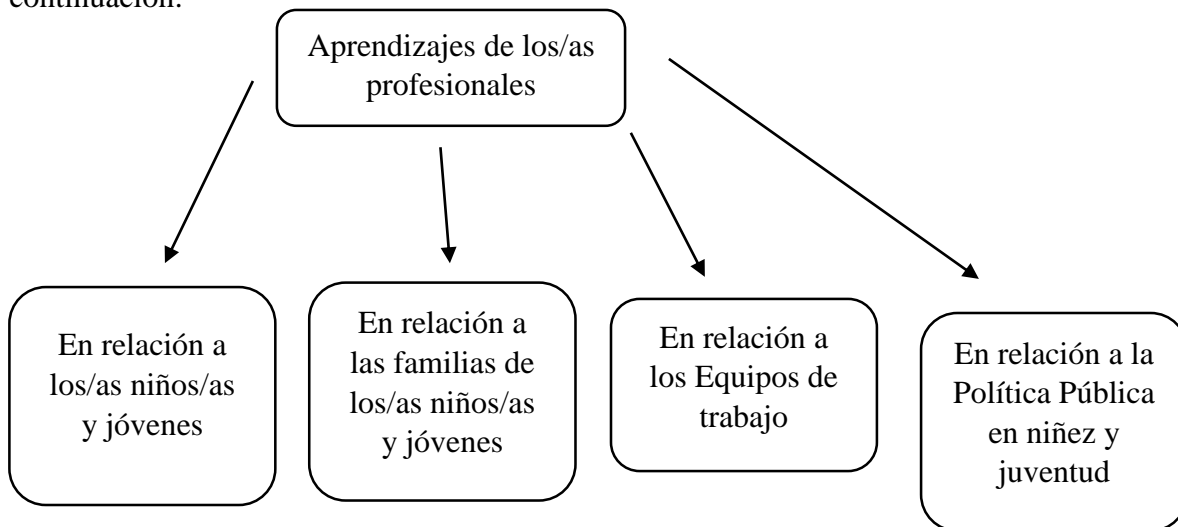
continuación:

Aprendizajes de los/as profesionales

En relación a los/as niños/as y jóvenes

En relación a las familias de los/as niños/as y jóvenes

En relación a los Equipos de trabajo

En relación a la Política Pública en niñez y juventud